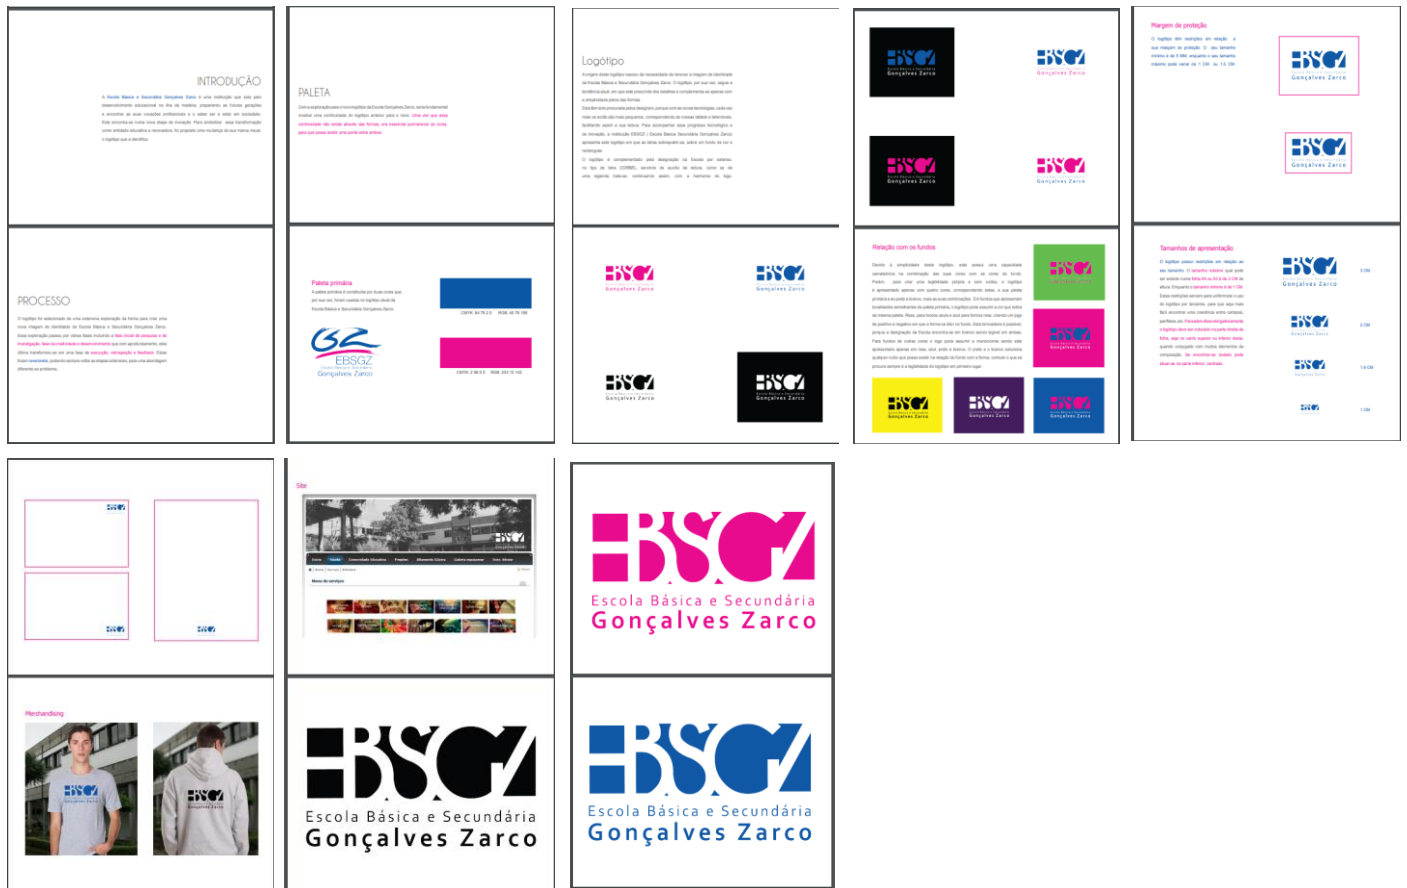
INTRODUÇÃO

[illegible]

PALETA

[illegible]

Logótipo

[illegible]

EBSGZ
Escola Básica e Secundária
Gonçalves Zarco

EBSGZ
Gonçalves Zarco

EBSGZ
Escola Básica e Secundária
Gonçalves Zarco

EBSGZ
Gonçalves Zarco

Margem de proteção

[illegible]

EBSGZ
Gonçalves Zarco

EBSGZ
Gonçalves Zarco

PROCESSO

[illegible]

Paleta primária

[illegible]

EBSGZ
Escola Básica e Secundária
Gonçalves Zarco

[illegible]

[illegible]

EBSGZ
Gonçalves Zarco

EBSGZ
Gonçalves Zarco

EBSGZ
Gonçalves Zarco

EBSGZ
Escola Básica e Secundária
Gonçalves Zarco

Relação com os fundos

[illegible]

Tamanhos de apresentação

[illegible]

EBSGZ
Gonçalves Zarco

Site

Merchandising

EBSGZ
Gonçalves Zarco

EBSGZ
Escola Básica e Secundária
Gonçalves Zarco

EBSGZ
Escola Básica e Secundária
Gonçalves Zarco

EBSGZ
Escola Básica e Secundária
Gonçalves Zarco